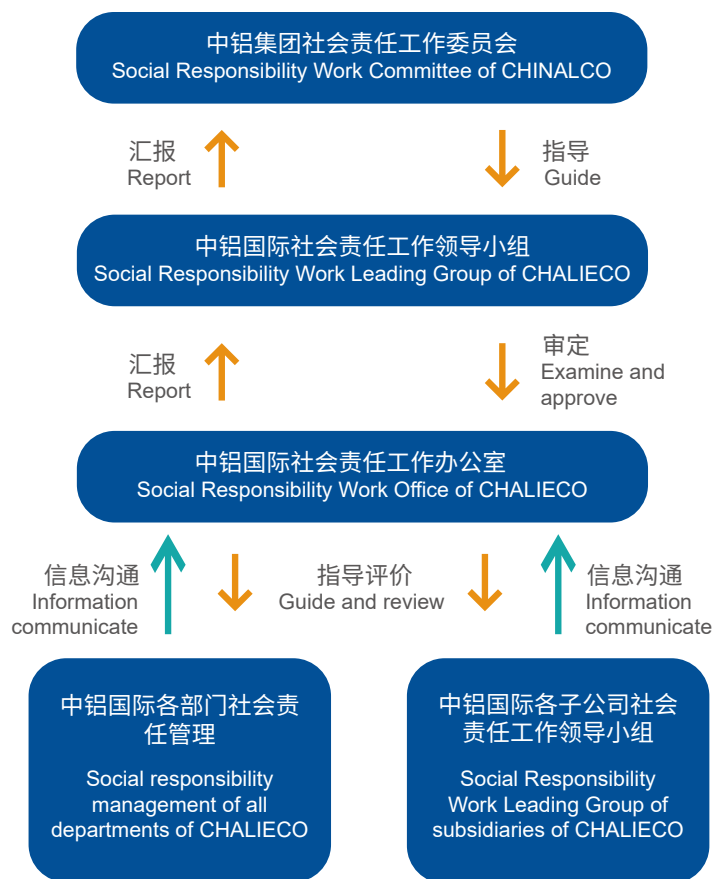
中铝集团社会责任工作委员会
Social Responsibility Work Committee of CHINALCO

汇报
Report

指导
Guide

中铝国际社会责任工作领导小组
Social Responsibility Work Leading Group of CHALIECO

汇报
Report

审定
Examine and approve

中铝国际社会责任工作办公室
Social Responsibility Work Office of CHALIECO

信息沟通
Information communicate

指导评价
Guide and review

信息沟通
Information communicate

中铝国际各部门社会责任管理

Social responsibility management of all departments of CHALIECO

中铝国际各子公司社会责任工作领导小组

Social Responsibility Work Leading Group of subsidiaries of CHALIECO